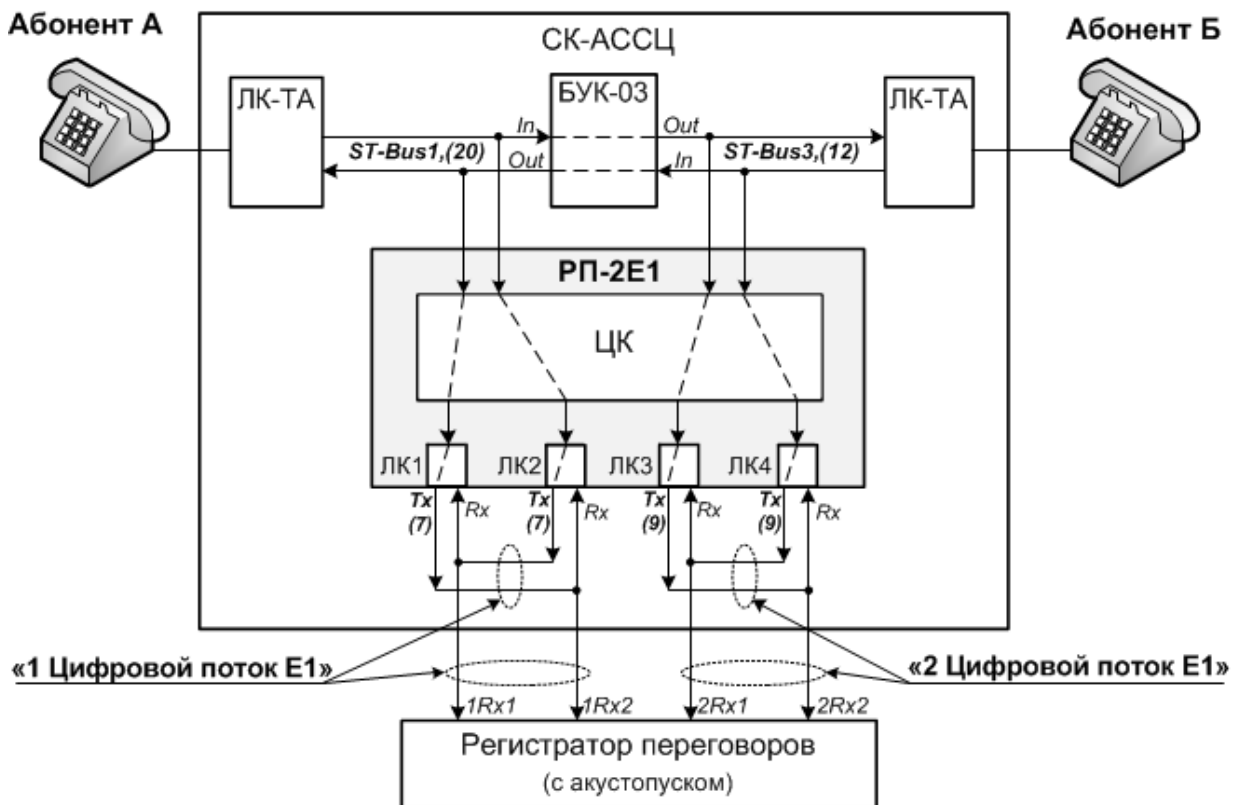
Абонент А

СК-АССЦ

Абонент Б

ЛК-ТА

БУК-03

ЛК-ТА

In

Out

ST-Bus1,(20)

Out

In

ST-Bus3,(12)

РП-2Е1

ЦК

ЛК1

ЛК2

ЛК3

ЛК4

Tx (7)

Rx

Tx (7)

Rx

Tx (9)

Rx

Tx (9)

Rx

«1 Цифровой поток Е1»

«2 Цифровой поток Е1»

1Rx1

1Rx2

2Rx1

2Rx2

Регистратор переговоров
(с акустопуском)